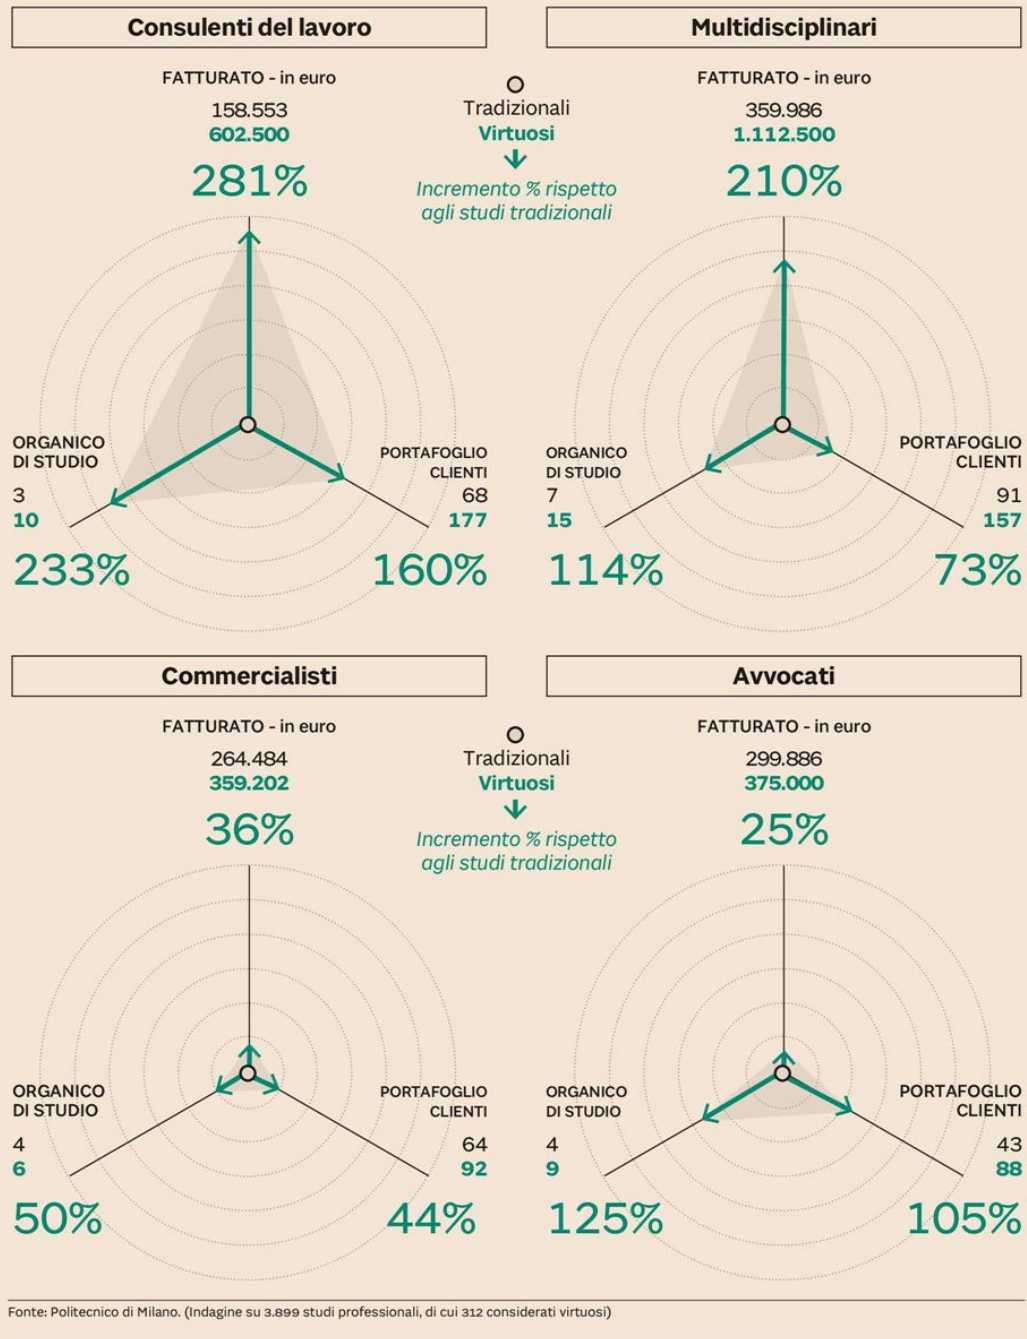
Consulenti del lavoro

FATTURATO - in euro
158.553
602.500
281%

ORGANICO DI STUDIO
3
10
233%

PORTAFOGLIO CLIENTI
68
177
160%

Tradizionali
Virtuosi
Incremento % rispetto agli studi tradizionali

Multidisciplinari

FATTURATO - in euro
359.986
1.112.500
210%

ORGANICO DI STUDIO
7
15
114%

PORTAFOGLIO CLIENTI
91
157
73%

Commercialisti

FATTURATO - in euro
264.484
359.202
36%

ORGANICO DI STUDIO
4
6
50%

PORTAFOGLIO CLIENTI
64
92
44%

Tradizionali
Virtuosi
Incremento % rispetto agli studi tradizionali

Avvocati

FATTURATO - in euro
299.886
375.000
25%

ORGANICO DI STUDIO
4
9
125%

PORTAFOGLIO CLIENTI
43
88
105%

Fonte: Politecnico di Milano. (Indagine su 3.899 studi professionali, di cui 312 considerati virtuosi)